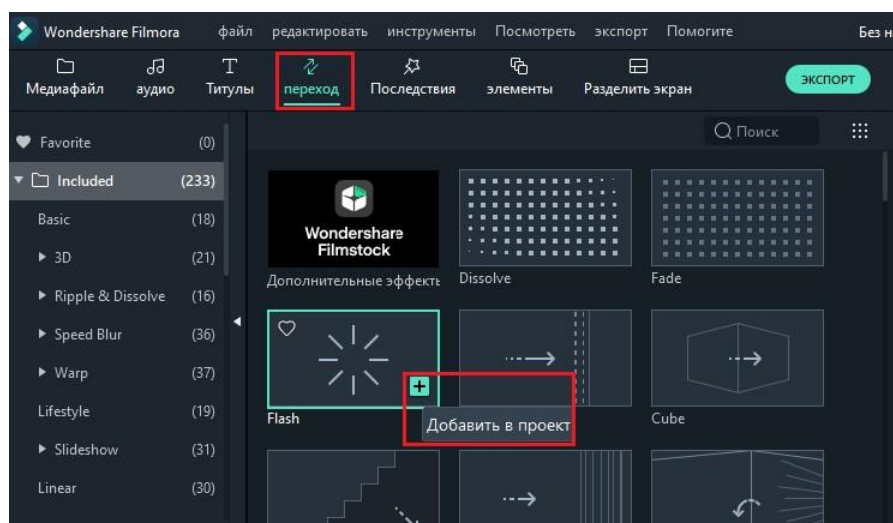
Wondershare Filmora файл редактировать инструменты Посмотреть экспорт Помогите Без н

Медиафайл аудио Титулы переход Последствия элементы Разделить экран ЭКСПОРТ

Поиск

Favorite (0)
Included (233)
Basic (18)
3D (21)
Ripple & Dissolve (16)
Speed Blur (36)
Warp (37)
Lifestyle (19)
Slideshow (31)
Linear (30)

Wondershare Filmstock
Дополнительные эффекты
Dissolve
Fade
Flash
Добавить в проект
Cube